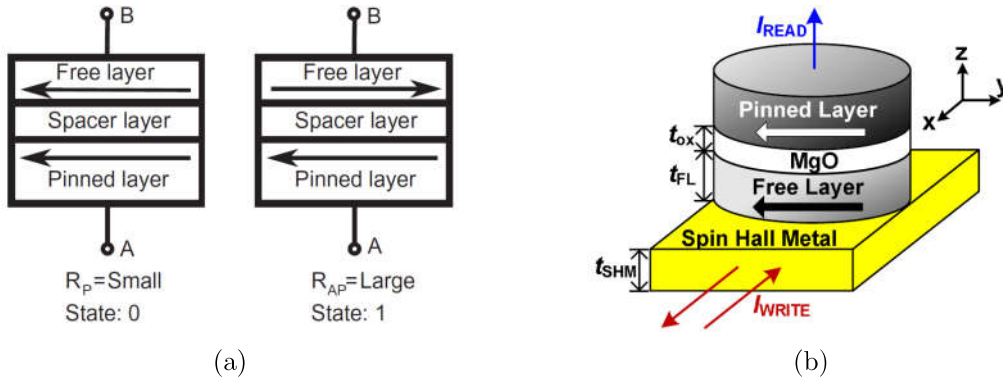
B
Free layer
Spacer layer
Pinned layer
A
$R_P$=Small
State: 0

B
Free layer
Spacer layer
Pinned layer
A
$R_{AP}$=Large
State: 1

(a)

$I_{READ}$
z
y
x
Pinned Layer
$t_{ox}$
MgO
$t_{FL}$
Free Layer
Spin Hall Metal
$t_{SHM}$
$I_{WRITE}$

(b)